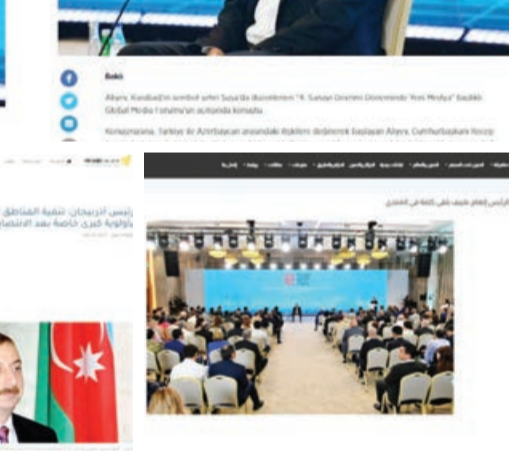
Bakı

Aliyev, Karabağ'ın sembol şehri Şuşa'da düzenlenen "4. Sanayi Devrimi Döneminde Yeni Medya" başlıklı Global Medya Forumu'na açılışında konuştu.

Konuşmasına, Türkiye ile Azerbaycan arasındaki ilişkileri değinerek başlayan Aliyev, Cumhurbaşkanı Recep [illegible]

رئيس أذربيجان: تنمية المناطق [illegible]
أولوية كبرى خاصة بعد الاستقلال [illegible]

الرئيس إلهام علييف يلقي كلمة في المنتدى